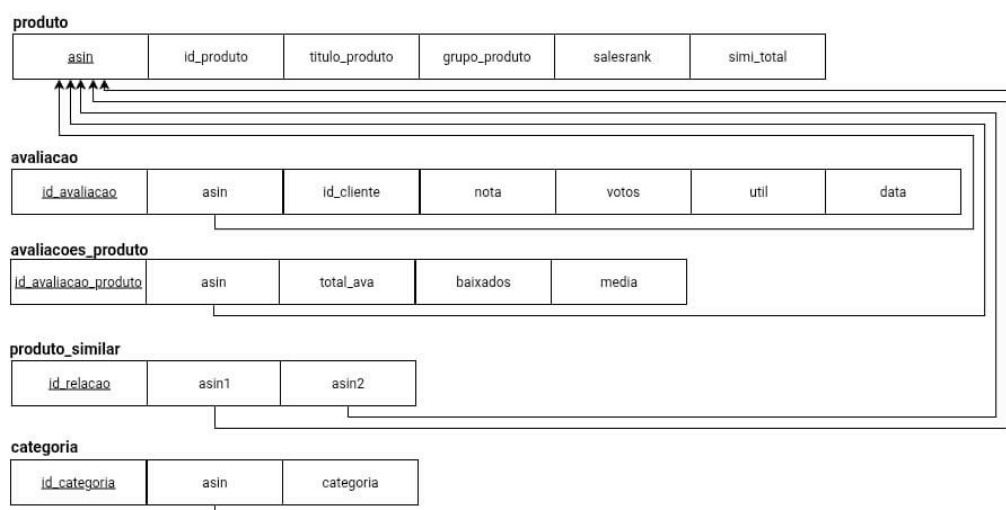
produto

| asin | id_produto | titulo_produto | grupo_produto | salesrank | simi_total |
|---|---|---|---|---|---|

avaliacao

| id_avaliacao | asin | id_cliente | nota | votos | util | data |
|---|---|---|---|---|---|---|

avaliacoes_produto

| id_avaliacao_produto | asin | total_ava | baixados | media |
|---|---|---|---|---|

produto_similar

| id_relacao | asin1 | asin2 |
|---|---|---|

categoria

| id_categoria | asin | categoria |
|---|---|---|